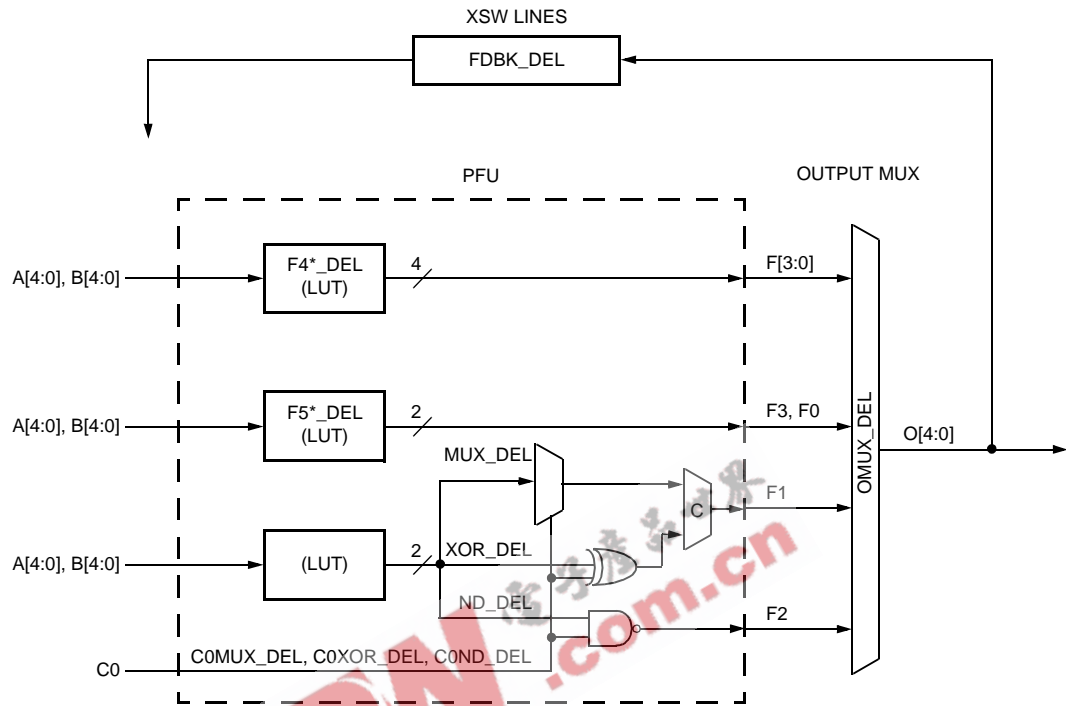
XSW LINES

FDBK_DEL

PFU

OUTPUT MUX

A[4:0], B[4:0]

F4*_DEL (LUT)

4

F[3:0]

A[4:0], B[4:0]

F5*_DEL (LUT)

2

F3, F0

OMUX_DEL

O[4:0]

MUX_DEL

C

F1

A[4:0], B[4:0]

(LUT)

2

XOR_DEL

ND_DEL

F2

C0

C0MUX_DEL, C0XOR_DEL, C0ND_DEL

.com.cn